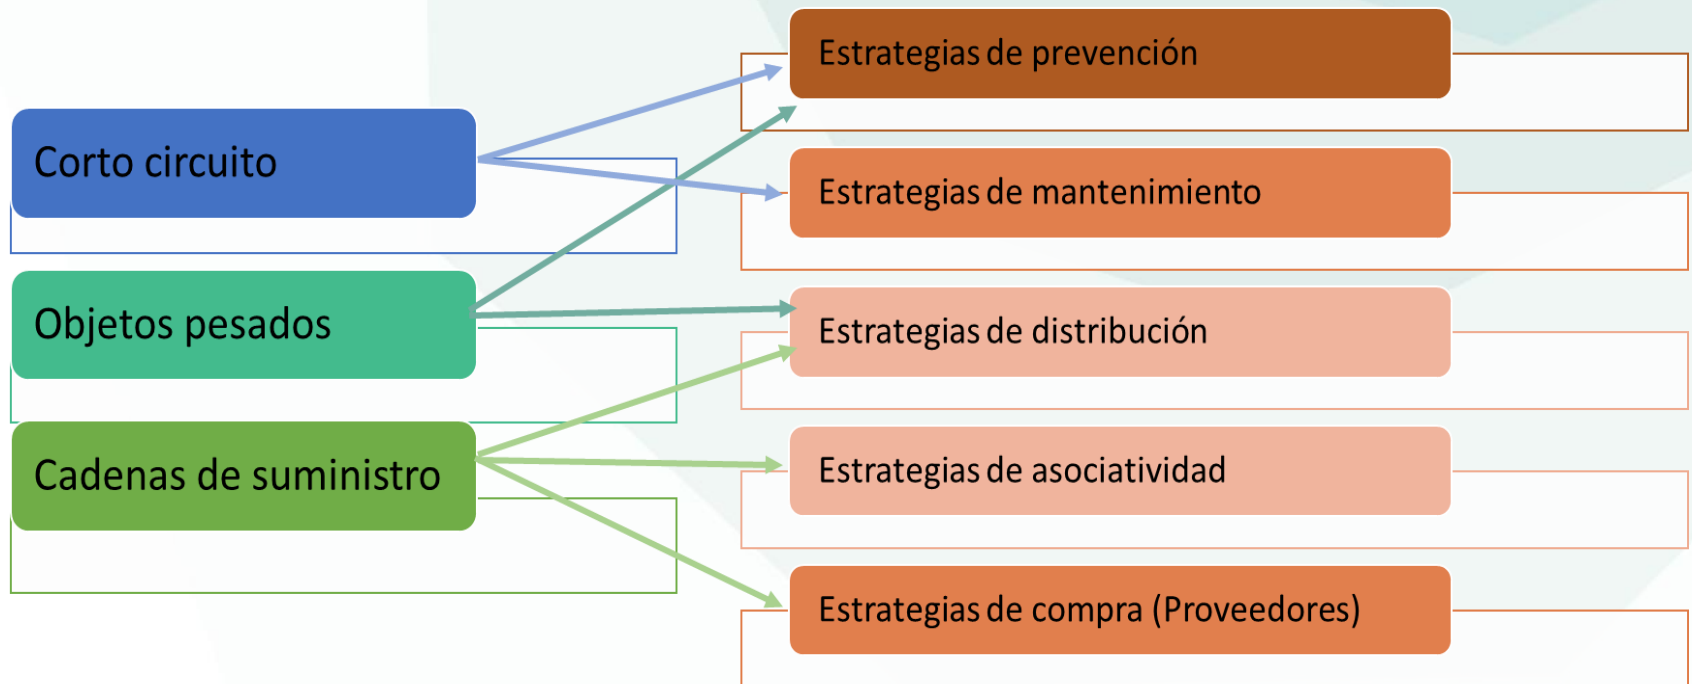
Corto circuito

Objetos pesados

Cadenas de suministro

Estrategias de prevención

Estrategias de mantenimiento

Estrategias de distribución

Estrategias de asociatividad

Estrategias de compra (Proveedores)